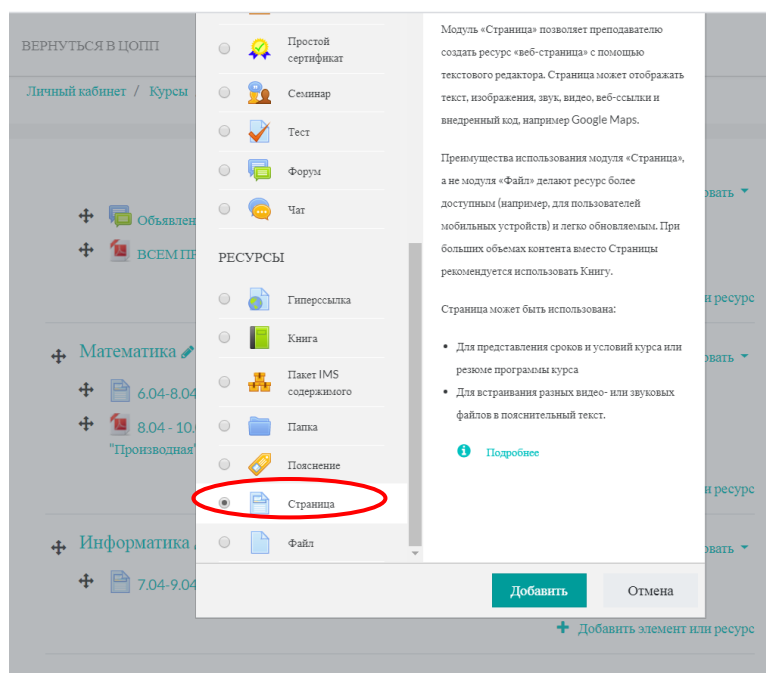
ВЕРНУТЬСЯ В ЦОПП

Личный кабинет / Курсы

Объявлен
ВСЕМ П

Математика
6.04-8.04
8.04 - 10.
"Производная

Информатика
7.04-9.04

Простой сертификат
Семинар
Тест
Форум
Чат

РЕСУРСЫ

Гиперссылка
Книга
Пакет IMS содержимого
Папка
Пояснение
Страница
Файл

Модуль «Страница» позволяет преподавателю создать ресурс «веб-страница» с помощью текстового редактора. Страница может отображать текст, изображения, звук, видео, веб-ссылки и внедренный код, например Google Maps.

Преимущества использования модуля «Страница», а не модуля «Файл» делают ресурс более доступным (например, для пользователей мобильных устройств) и легко обновляемым. При больших объемах контента вместо Страницы рекомендуется использовать Книгу.

Страница может быть использована:

- Для представления сроков и условий курса или резюме программы курса
- Для встраивания разных видео- или звуковых файлов в пояснительный текст.

Подробнее

вать
н ресурс
вать
н ресурс
вать

Добавить
Отмена

Добавить элемент или ресурс